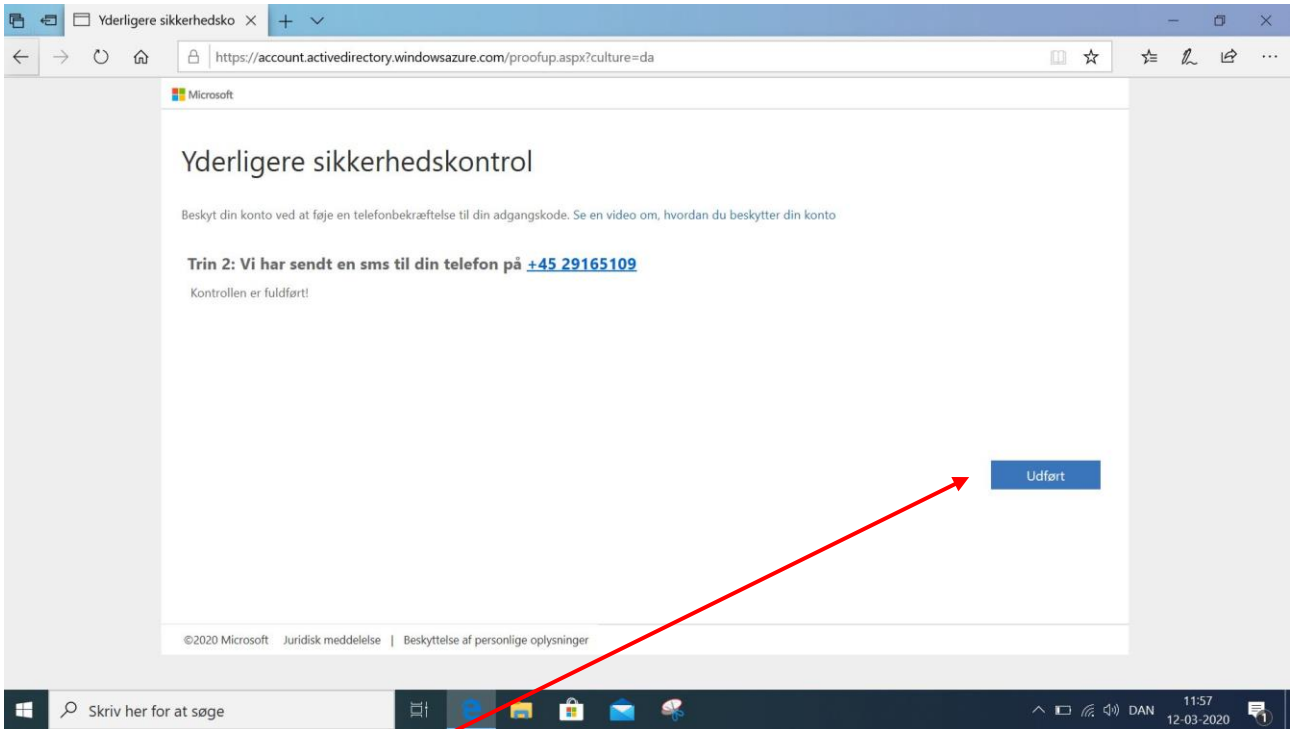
Yderligere sikkerhedsko

https://account.activedirectory.windowsazure.com/proofup.aspx?culture=da

Microsoft

Yderligere sikkerhedskontrol

Beskyt din konto ved at føje en telefonbekræftelse til din adgangskode. Se en video om, hvordan du beskytter din konto

Trin 2: Vi har sendt en sms til din telefon på +45 29165109

Kontrollen er fuldført!

Udført

©2020 Microsoft Juridisk meddelelse | Beskyttelse af personlige oplysninger

Skriv her for at søge

DAN 11:57 12-03-2020